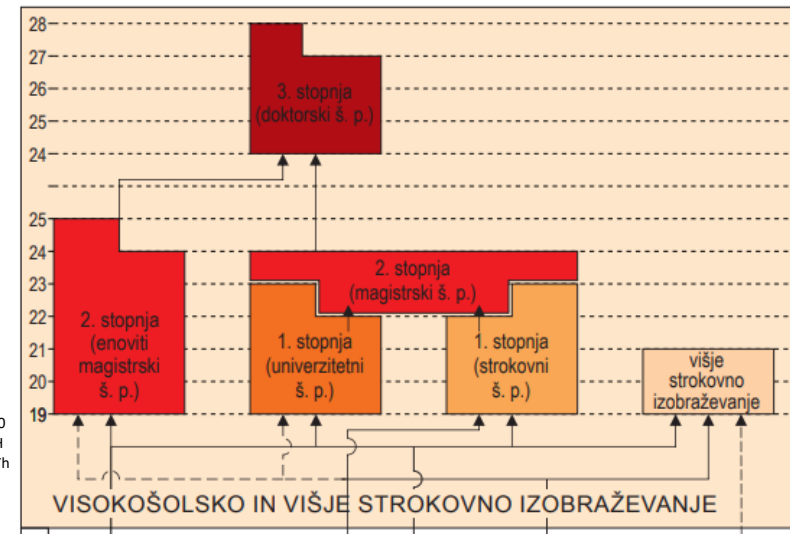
28
27
26
25
24

3. stopnja
(doktorski š. p.)

25
24
23
22
21
20
19

2. stopnja
(enoviti
magistrski
š. p.)

2. stopnja
(magistrski š. p.)

1. stopnja
(univerzitetni
š. p.)

1. stopnja
(strokovni
š. p.)

višje
strokovno
izobraževanje

VISOKOŠOLSKO IN VIŠJE STROKOVNO IZOBRAŽEVANJE

0
d
'h